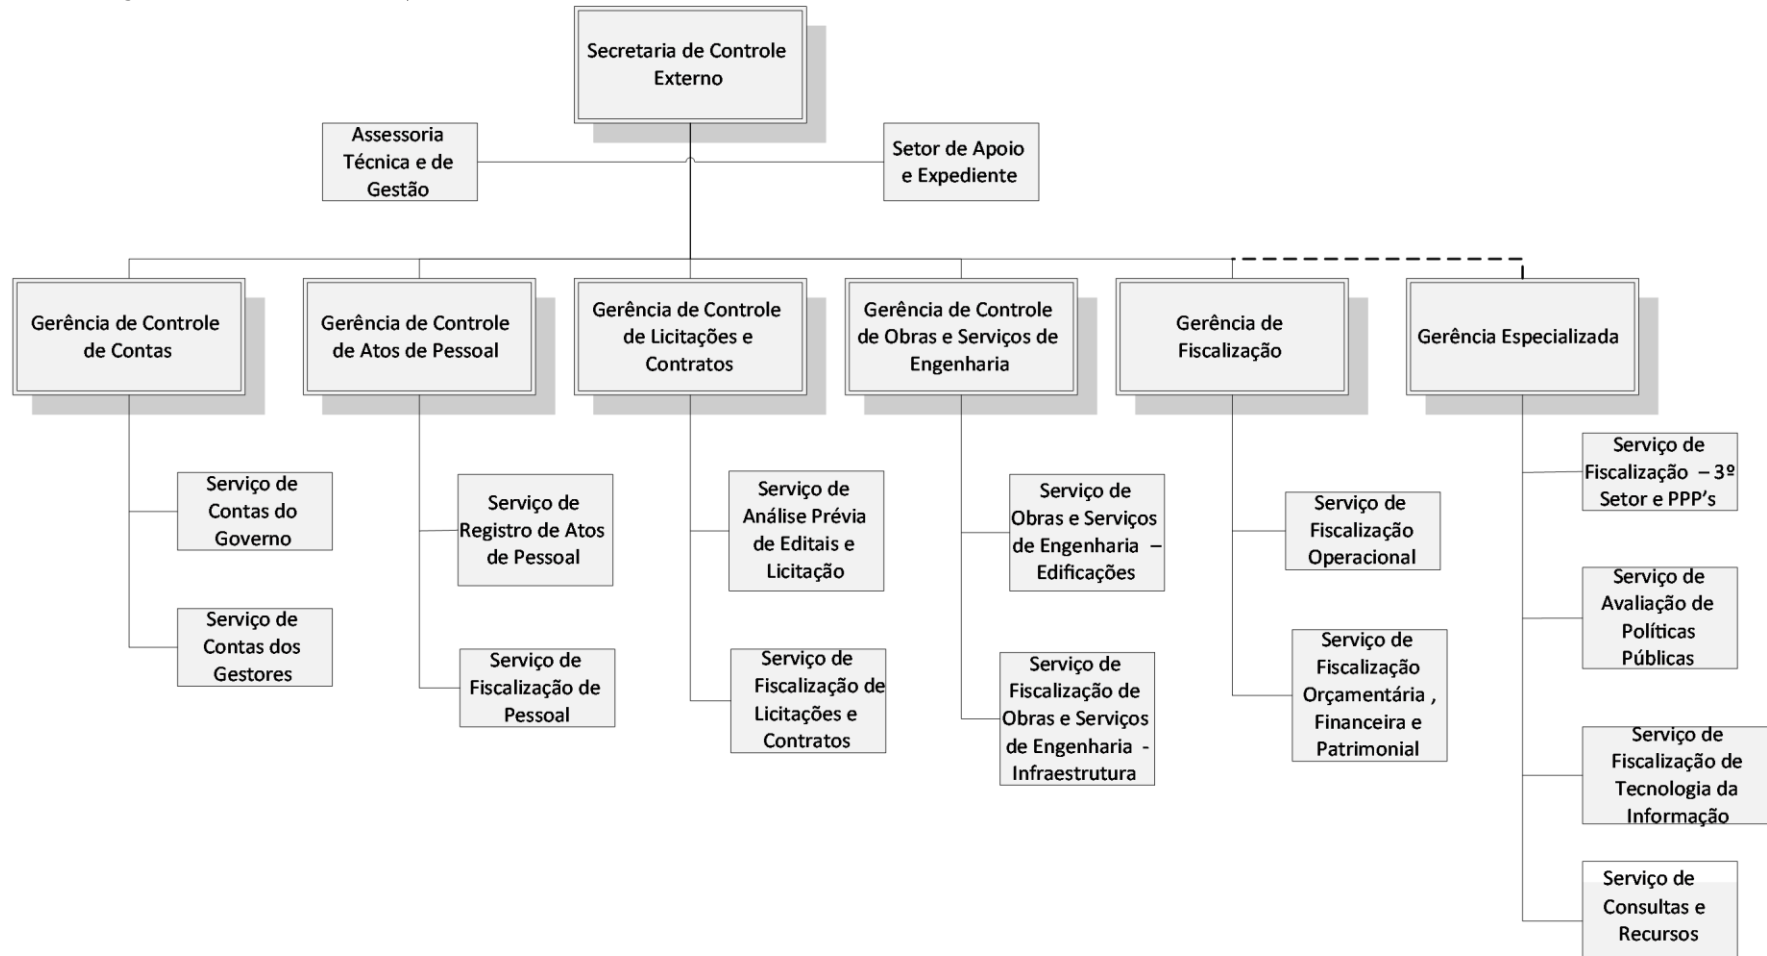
Secretaria de Controle Externo

Assessoria Técnica e de Gestão

Setor de Apoio e Expediente

Gerência de Controle de Contas

Serviço de Contas do Governo

Serviço de Contas dos Gestores

Gerência de Controle de Atos de Pessoal

Serviço de Registro de Atos de Pessoal

Serviço de Fiscalização de Pessoal

Gerência de Controle de Licitações e Contratos

Serviço de Análise Prévia de Editais e Licitação

Serviço de Fiscalização de Licitações e Contratos

Gerência de Controle de Obras e Serviços de Engenharia

Serviço de Obras e Serviços de Engenharia – Edificações

Serviço de Fiscalização de Obras e Serviços de Engenharia - Infraestrutura

Gerência de Fiscalização

Serviço de Fiscalização Operacional

Serviço de Fiscalização Orçamentária , Financeira e Patrimonial

Gerência Especializada

Serviço de Fiscalização – 3º Setor e PPP's

Serviço de Avaliação de Políticas Públicas

Serviço de Fiscalização de Tecnologia da Informação

Serviço de Consultas e Recursos